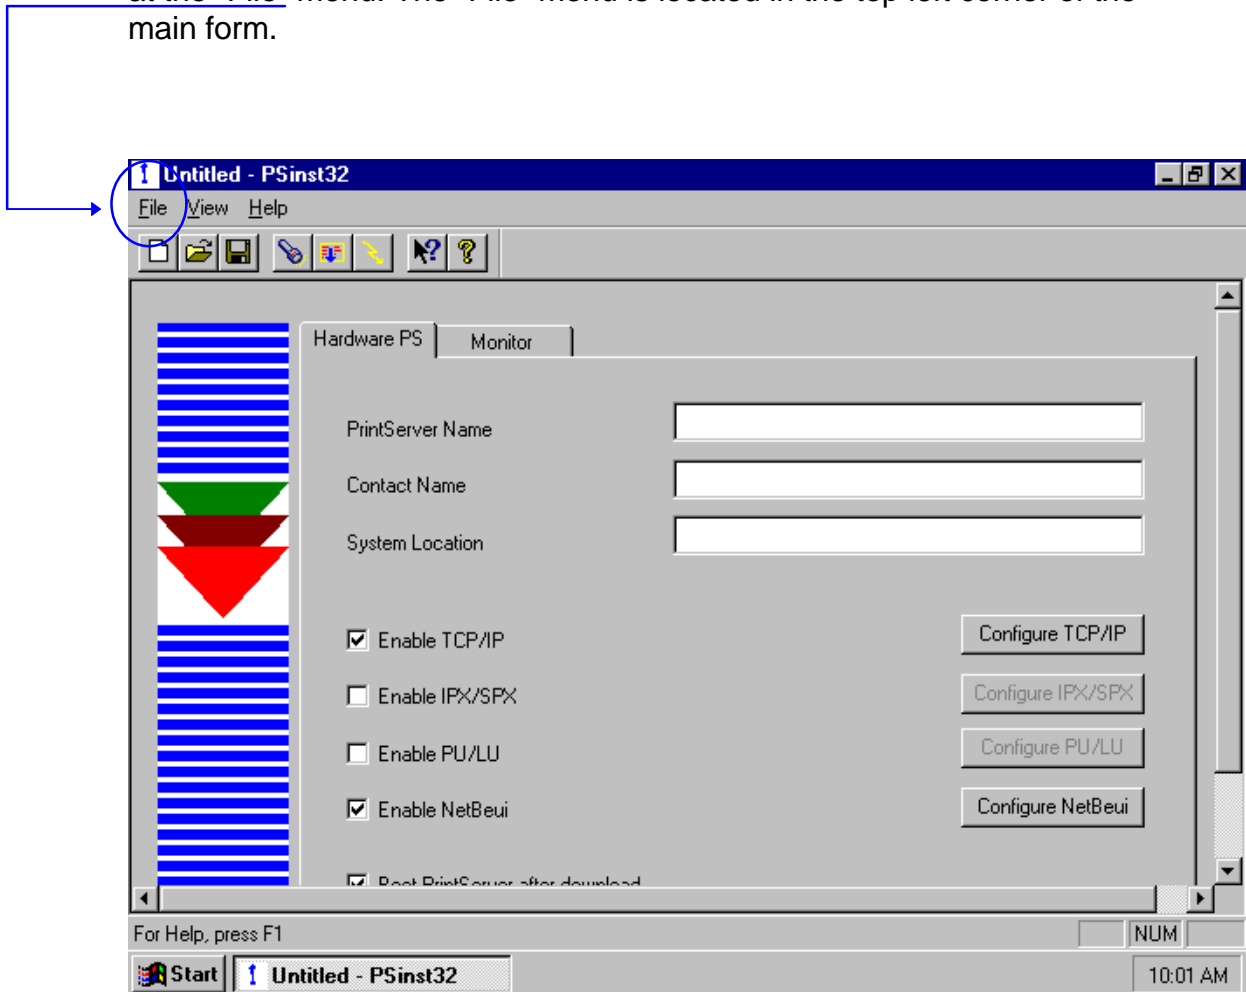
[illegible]
main form.

Untitled - PSinst32
File View Help

Hardware PS
Monitor

PrintServer Name
Contact Name
System Location

Enable TCP/IP
Enable IPX/SPX
Enable PU/LU
Enable NetBeui
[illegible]

Configure TCP/IP
Configure IPX/SPX
Configure PU/LU
Configure NetBeui

For Help, press F1
NUM

Start
Untitled - PSinst32
10:01 AM